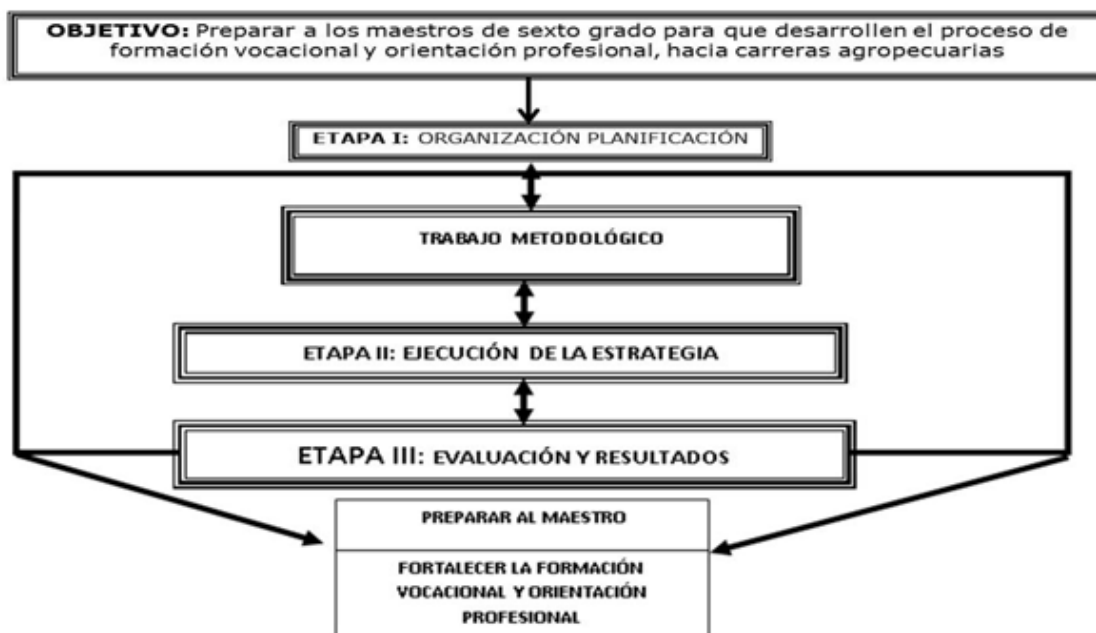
**OBJETIVO:** Preparar a los maestros de sexto grado para que desarrollen el proceso de formación vocacional y orientación profesional, hacia carreras agropecuarias

ETAPA I: ORGANIZACIÓN PLANIFICACIÓN

TRABAJO METODOLÓGICO

ETAPA II: EJECUCIÓN DE LA ESTRATEGIA

ETAPA III: EVALUACIÓN Y RESULTADOS

PREPARAR AL MAESTRO

FORTALECER LA FORMACIÓN VOCACIONAL Y ORIENTACIÓN PROFESIONAL